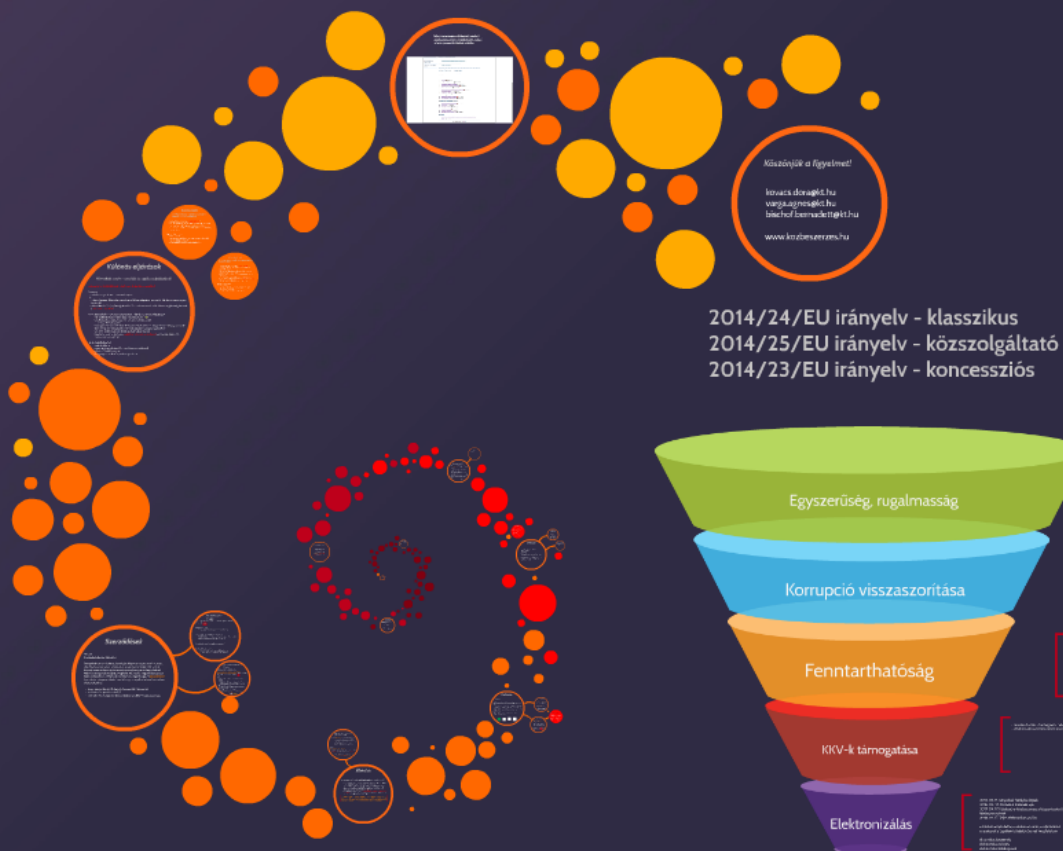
Köszönjük a figyelmet!

kovacs.dora@kt.hu
varga.agnes@kt.hu
bischof.bernadett@kt.hu

www.kozbeszerzes.hu

2014/24/EU irányelv - klasszikus
2014/25/EU irányelv - közszolgáltató
2014/23/EU irányelv - koncessziós

Egyszerűség, rugalmasság

Korrupció visszaszorítása

Fenntarthatóság

KKV-k támogatása

Elektronizálás

Különös eljárások

Szerződések

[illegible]